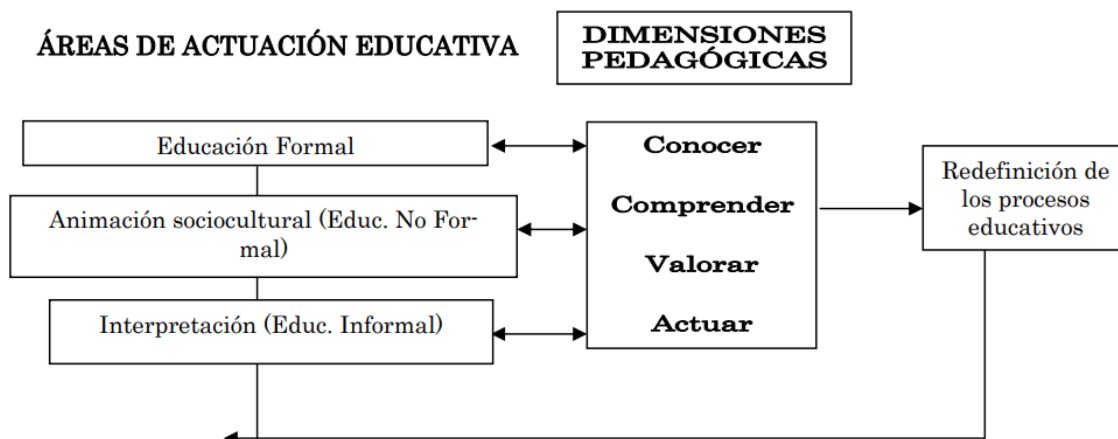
ÁREAS DE ACTUACIÓN EDUCATIVA

DIMENSIONES PEDAGÓGICAS

Educación Formal

Animación sociocultural (Educ. No Formal)

Interpretación (Educ. Informal)

Conocer

Comprender

Valorar

Actuar

Redefinición de los procesos educativos